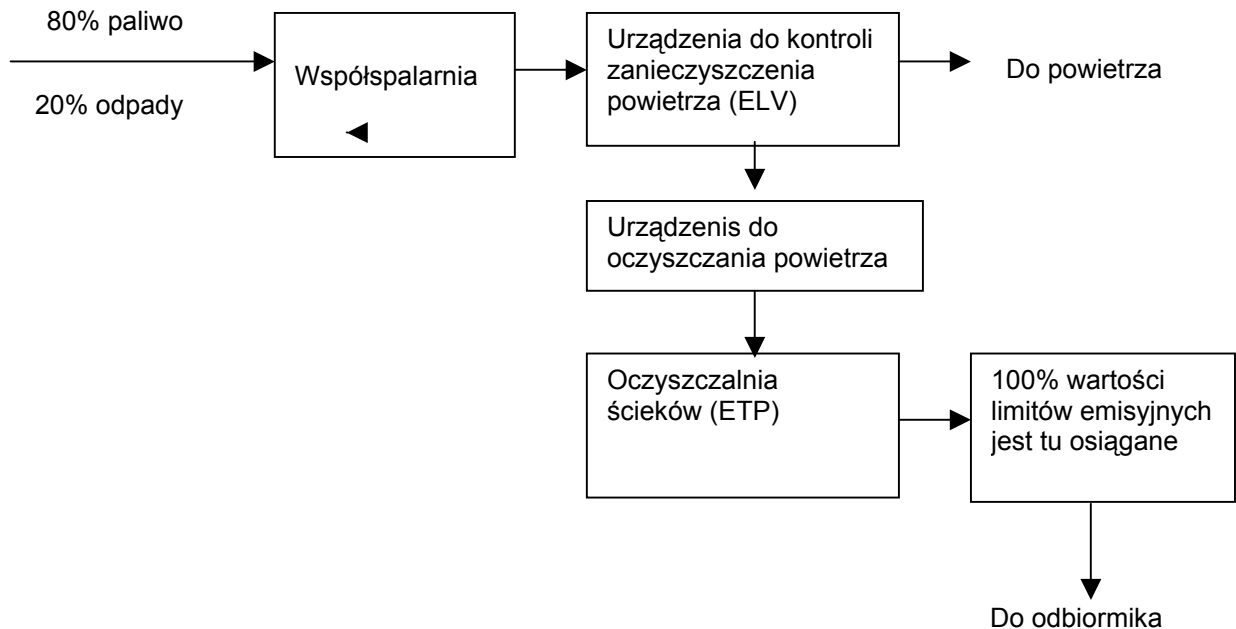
80% paliwo

20% odpady

Współspalarnia

Urządzenia do kontroli zanieczyszczenia powietrza (ELV)

Do powietrza

Urządzenis do oczyszczania powietrza

Oczyszczalnia ścieków (ETP)

100% wartości limitów emisyjnych jest tu osiągane

Do odbiormika